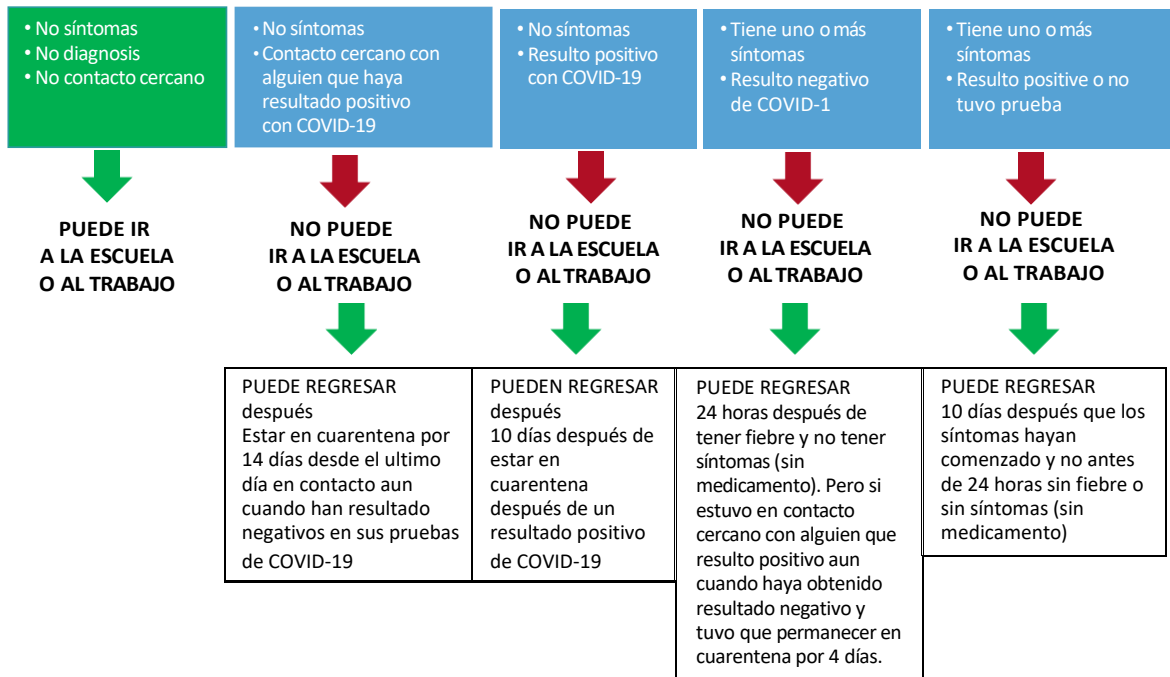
• No síntomas
• No diagnosis
• No contacto cercano

PUEDE IR A LA ESCUELA O AL TRABAJO

• No síntomas
• Contacto cercano con alguien que haya resultado positivo con COVID-19

NO PUEDE IR A LA ESCUELA O AL TRABAJO

PUEDE REGRESAR después
Estar en cuarentena por 14 días desde el ultimo día en contacto aun cuando han resultado negativos en sus pruebas de COVID-19

• No síntomas
• Resulto positivo con COVID-19

NO PUEDE IR A LA ESCUELA O AL TRABAJO

PUEDEN REGRESAR después
10 días después de estar en cuarentena después de un resultado positivo de COVID-19

• Tiene uno o más síntomas
• Resulto negativo de COVID-1

NO PUEDE IR A LA ESCUELA O AL TRABAJO

PUEDE REGRESAR
24 horas después de tener fiebre y no tener síntomas (sin medicamento). Pero si estuvo en contacto cercano con alguien que resulto positivo aun cuando haya obtenido resultado negativo y tuvo que permanecer en cuarentena por 4 días.

• Tiene uno o más síntomas
• Resulto positive o no tuvo prueba

NO PUEDE IR A LA ESCUELA O AL TRABAJO

PUEDE REGRESAR
10 días después que los síntomas hayan comenzado y no antes de 24 horas sin fiebre o sin síntomas (sin medicamento)